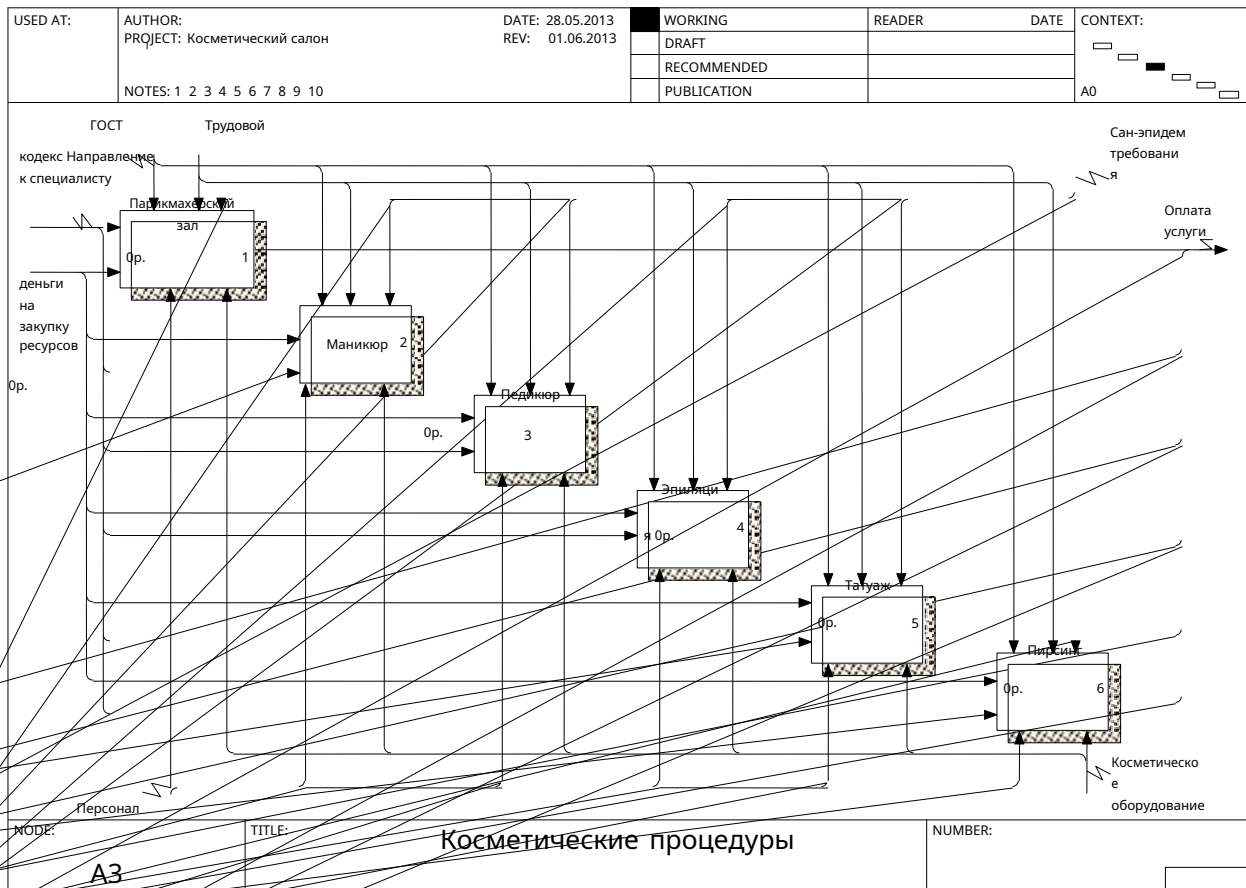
USED AT: AUTHOR: PROJECT: Косметический салон DATE: 28.05.2013 REV: 01.06.2013 WORKING DRAFT RECOMMENDED PUBLICATION READER DATE CONTEXT:

NOTES: 1 2 3 4 5 6 7 8 9 10

A0

ГОСТ

Трудовой

кодекс Направление к специалисту

Сан-эпидем требования

Оплата услуги

Парикмахерский зал

0р.

1

деньги на закупку ресурсов

0р.

Маникюр 2

Педикюр

0р.

3

Эпиляция 0р.

4

Татуаж

0р.

5

Пирсинг

0р.

6

Косметическое оборудование

Персонал

NODE: A3

TITLE: Косметические процедуры

NUMBER: